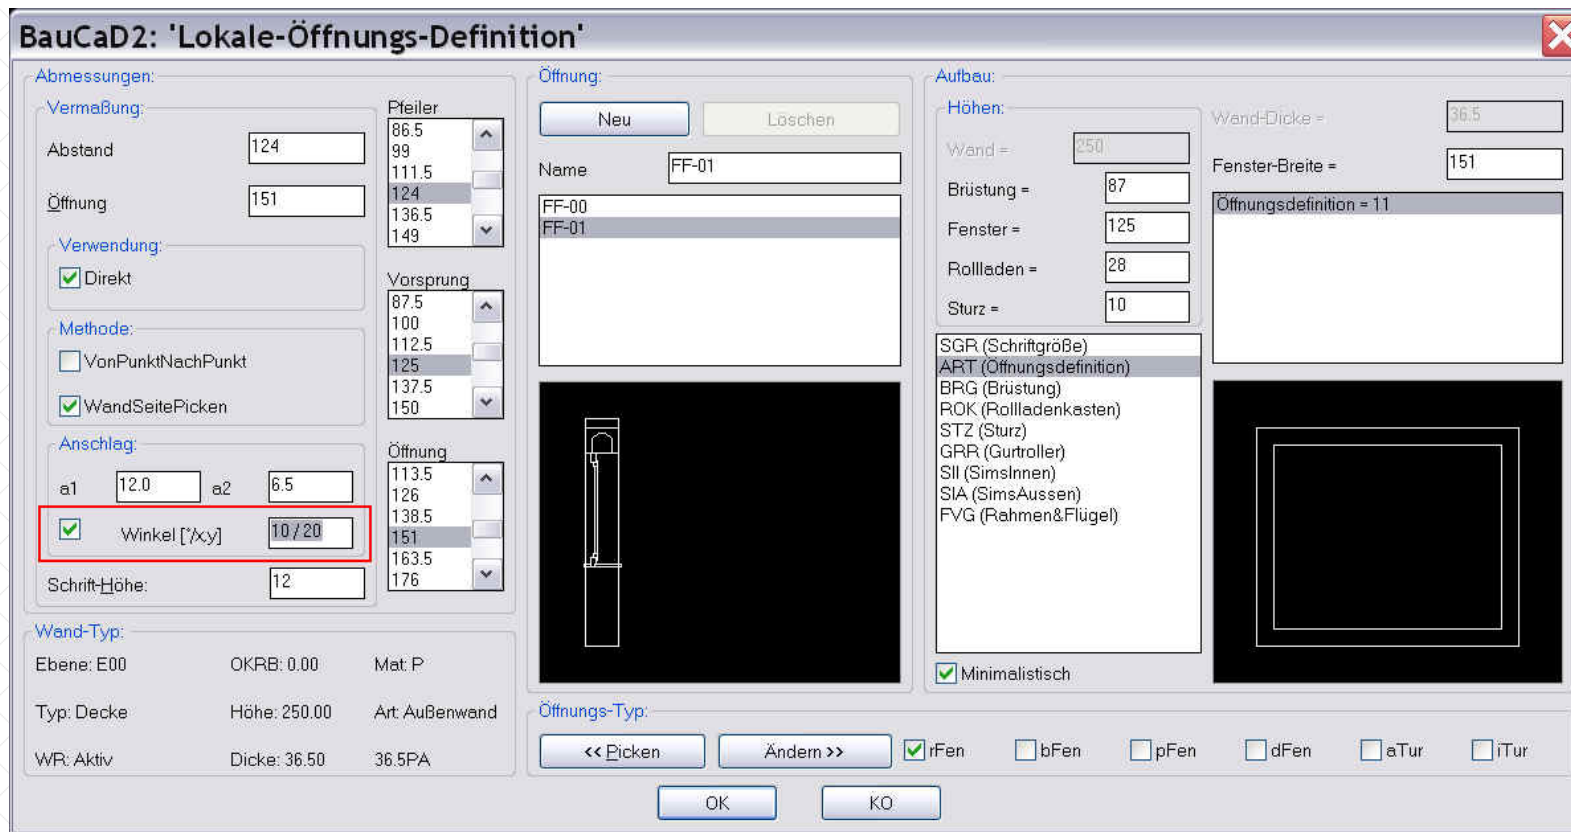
BauCaD2: 'Lokale-Öffnungs-Definition'

Abmessungen:
Vermaßung:
Abstand 124
Öffnung 151
Verwendung:
Direkt
Methode:
VonPunktNachPunkt
WandSeitePicken
Anschlag:
a1 12.0 a2 6.5
Winkel [°/x,y] 10 / 20
Schrift-Höhe: 12

Pfeiler
86.5
99
111.5
124
136.5
149

Vorsprung
87.5
100
112.5
125
137.5
150

Öffnung
113.5
126
138.5
151
163.5
176

Wand-Typ:
Ebene: E00 OKRB: 0.00 Mat: P
Typ: Decke Höhe: 250.00 Art: Außenwand
WR: Aktiv Dicke: 36.50 36.5PA

Öffnung:
Neu Löschen
Name FF-01
FF-00
FF-01

Aufbau:
Höhen:
Wand = 250
Brüstung = 87
Fenster = 125
Rollladen = 28
Sturz = 10
SGR (Schriftgröße)
ART (Öffnungsdefinition)
BRG (Brüstung)
ROK (Rollladenkasten)
STZ (Sturz)
GRR (Gurtroller)
SII (SimsInnen)
SIA (SimsAussen)
FVG (Rahmen&Flügel)
Minimalistisch

Wand-Dicke = 36.5
Fenster-Breite = 151
Öffnungsdefinition = 11

Öffnungs-Typ:
<< Picken Ändern >> rFen bFen pFen dFen aTur iTur

OK KO